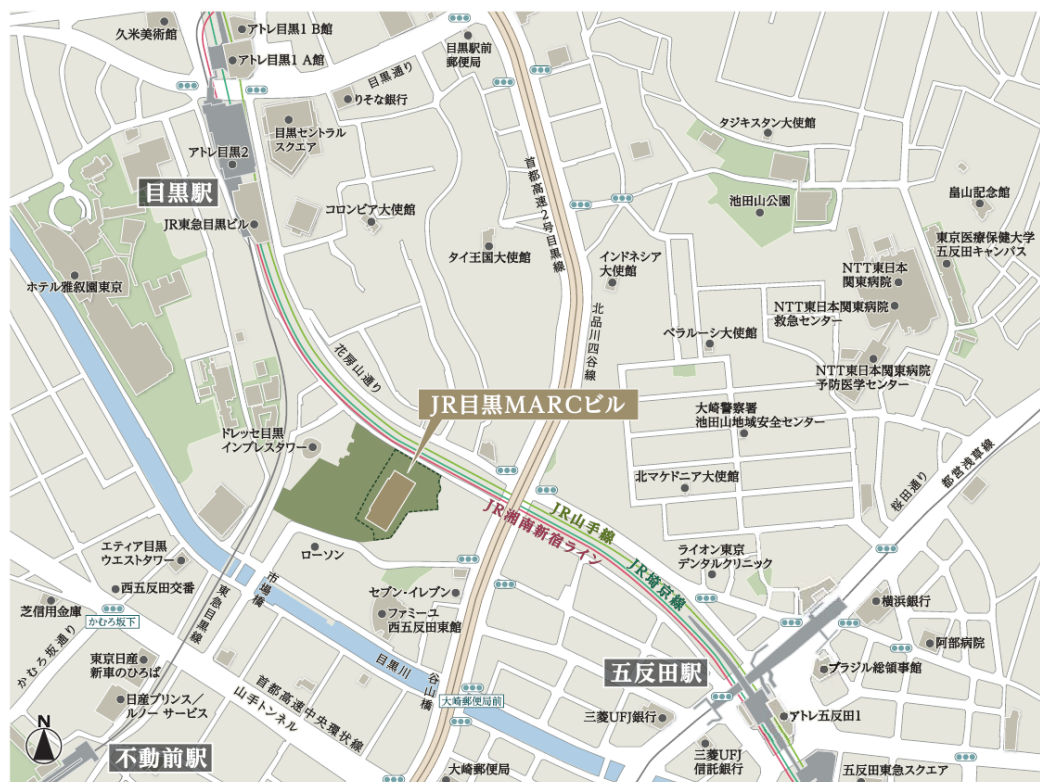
久米美術館
アトレ目黒1 B館
アトレ目黒1 A館
目黒駅前郵便局
目黒通り
りそな銀行
目黒セントラルスクエア
アトレ目黒2
目黒駅
JR東急目黒ビル
コロンビア大使館
首都高速2号目黒線
タジキスタン大使館
池田山公園
畠山記念館
東京医療保健大学五反田キャンパス
タイ王国大使館
インドネシア大使館
北品川四谷線
NTT東日本関東病院
NTT東日本関東病院救急センター
ベラルーシ大使館
NTT東日本関東病院予防医学センター
ホテル雅叙園東京
花房山通り
JR目黒MARCビル
大崎警察署池田山地域安全センター
ドレッセ目黒インプレスタワー
北マケドニア大使館
桜田通り
都営浅草線
JR山手線
JR湘南新宿ライン
JR埼京線
エティア目黒ウエストタワー
ローソン
ライオン東京デンタルクリニック
西五反田交番
東急目黒線
市場橋
セブン-イレブン
横浜銀行
芝信用金庫
かむろ坂下
ファミーユ西五反田東館
阿部病院
かむろ坂通り
東京日産新車のひろば
目黒川
谷山橋
五反田駅
ブラジル総領事館
首都高速中央環状線
大崎郵便局前
日産プリンス／ルノー サービス
山手トンネル
三菱UFJ銀行
アトレ五反田1
N
不動前駅
大崎郵便局
三菱UFJ信託銀行
五反田東急スクエア